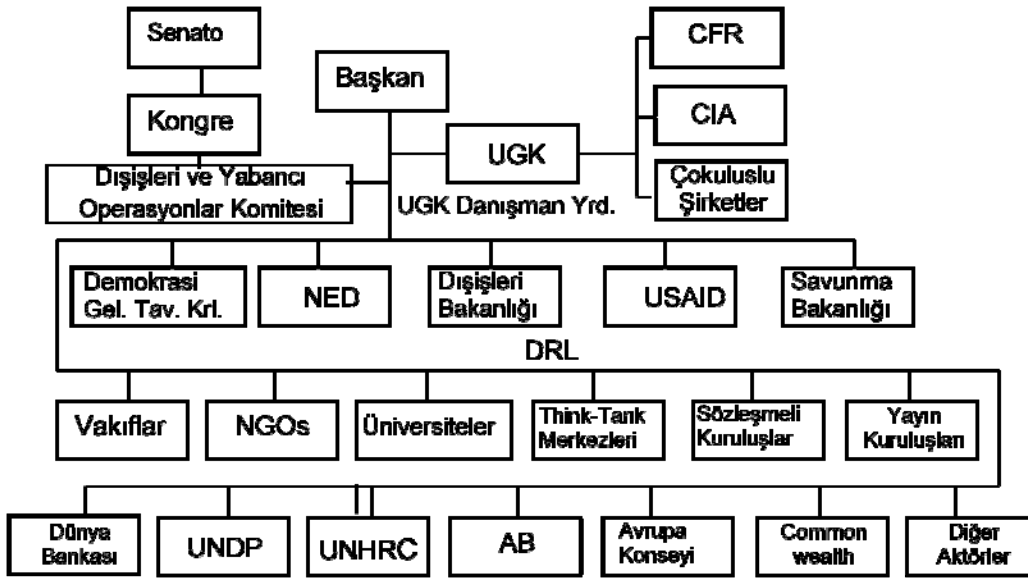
Senato

Kongre

Başkan

CFR

CIA

UGK

Çokuluslu Şirketler

Dışişleri ve Yabancı Operasyonlar Komitesi

UGK Danışman Yrd.

Demokrasi Gel. Tav. Krl.

NED

Dışişleri Bakanlığı

USAID

Savunma Bakanlığı

DRL

Vakıflar

NGOs

Üniversiteler

Think-Tank Merkezleri

Sözleşmeli Kuruluşlar

Yayın Kuruluşları

Dünya Bankası

UNDP

UNHRC

AB

Avrupa Konseyi

Common wealth

Diğer Aktörler